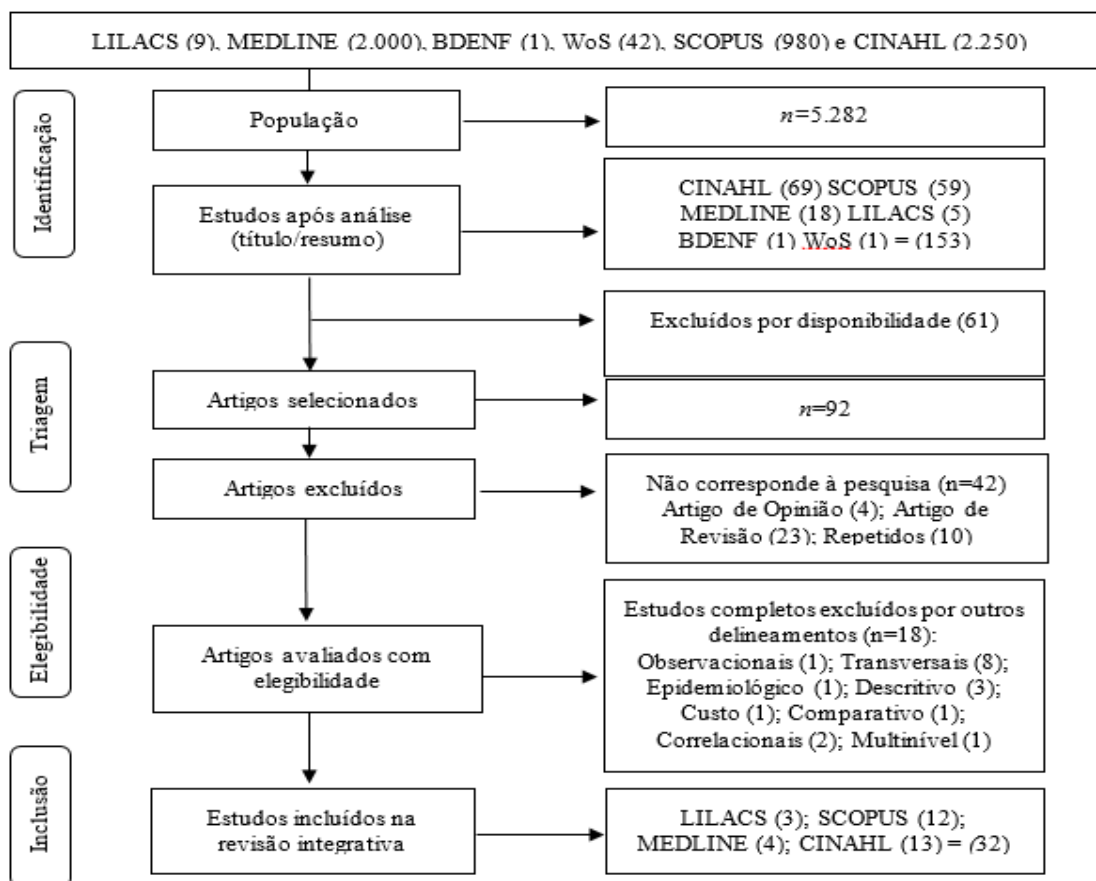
LILACS (9), MEDLINE (2.000), BDENF (1), WoS (42), SCOPUS (980) e CINAHL (2.250)

Identificação

População

$n$=5.282

Estudos após análise (título/resumo)

CINAHL (69) SCOPUS (59) MEDLINE (18) LILACS (5) BDENF (1) WoS (1) = (153)

Excluídos por disponibilidade (61)

Triagem

Artigos selecionados

$n$=92

Artigos excluídos

Não corresponde à pesquisa (n=42) Artigo de Opinião (4); Artigo de Revisão (23); Repetidos (10)

Elegibilidade

Artigos avaliados com elegibilidade

Estudos completos excluídos por outros delineamentos (n=18): Observacionais (1); Transversais (8); Epidemiológico (1); Descritivo (3); Custo (1); Comparativo (1); Correlacionais (2); Multinível (1)

Inclusão

Estudos incluídos na revisão integrativa

LILACS (3); SCOPUS (12); MEDLINE (4); CINAHL (13) = (32)